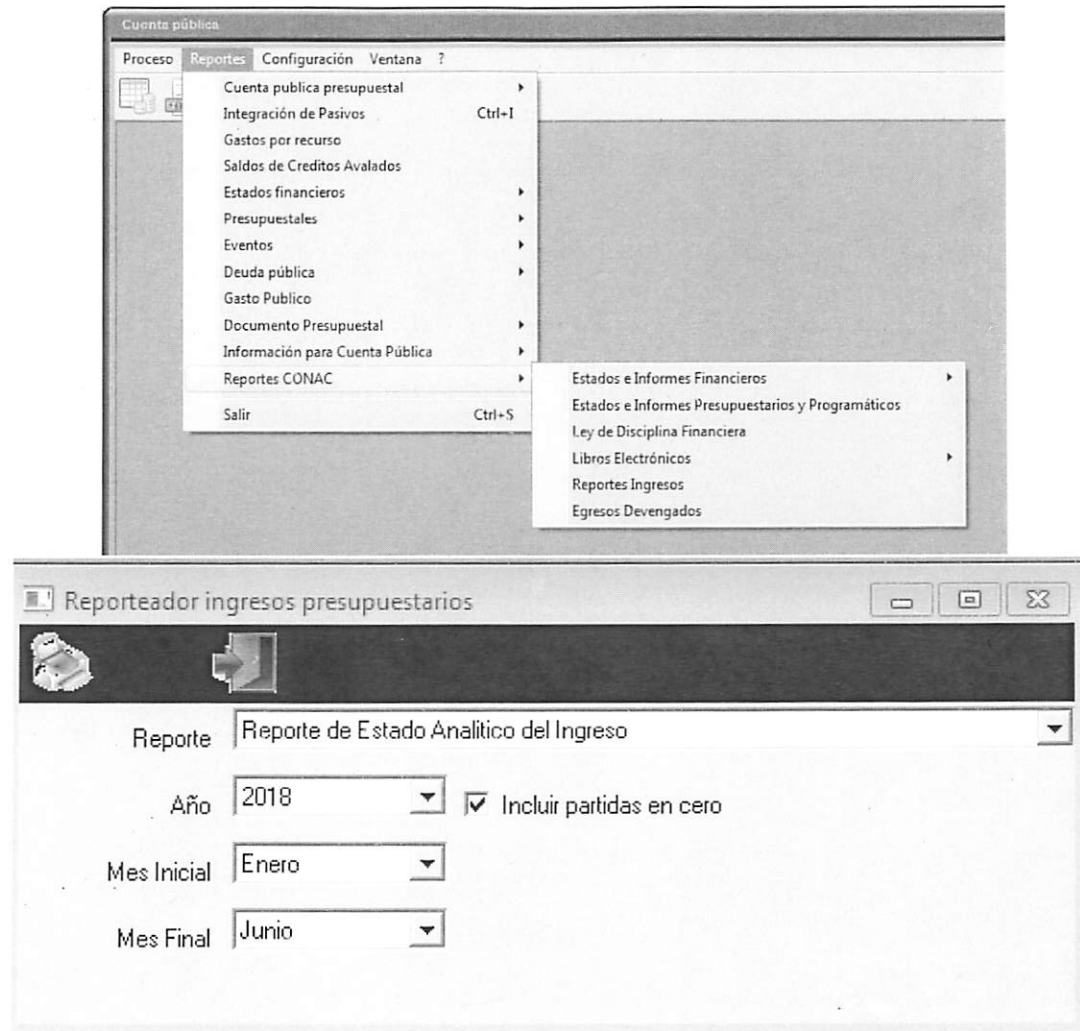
Cuenta pública

Proceso Reportes Configuración Ventana ?

Cuenta publica presupuestal
Integración de Pasivos Ctrl+I
Gastos por recurso
Saldos de Creditos Avalados
Estados financieros
Presupuestales
Eventos
Deuda pública
Gasto Publico
Documento Presupuestal
Información para Cuenta Pública
Reportes CONAC
Salir Ctrl+S

Estados e Informes Financieros
Estados e Informes Presupuestarios y Programáticos
Ley de Disciplina Financiera
Libros Electrónicos
Reportes Ingresos
Egresos Devengados

Reporteador ingresos presupuestarios

Reporte Reporte de Estado Analitico del Ingreso

Año 2018 Incluir partidas en cero

Mes Inicial Enero

Mes Final Junio